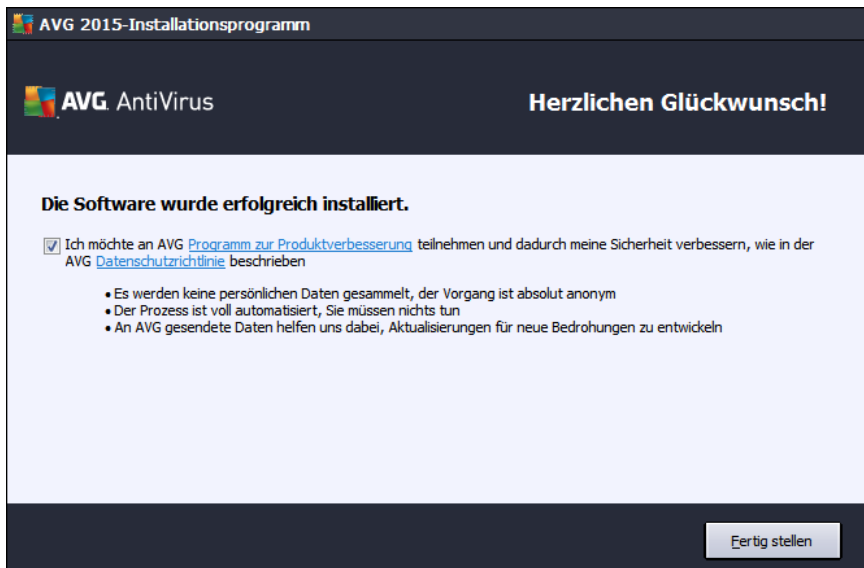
AVG 2015-Installationsprogramm

AVG AntiVirus

Herzlichen Glückwunsch!

Die Software wurde erfolgreich installiert.

Ich möchte an AVG Programm zur Produktverbesserung teilnehmen und dadurch meine Sicherheit verbessern, wie in der AVG Datenschutzrichtlinie beschrieben

• Es werden keine persönlichen Daten gesammelt, der Vorgang ist absolut anonym
• Der Prozess ist voll automatisiert, Sie müssen nichts tun
• An AVG gesendete Daten helfen uns dabei, Aktualisierungen für neue Bedrohungen zu entwickeln

Fertig stellen